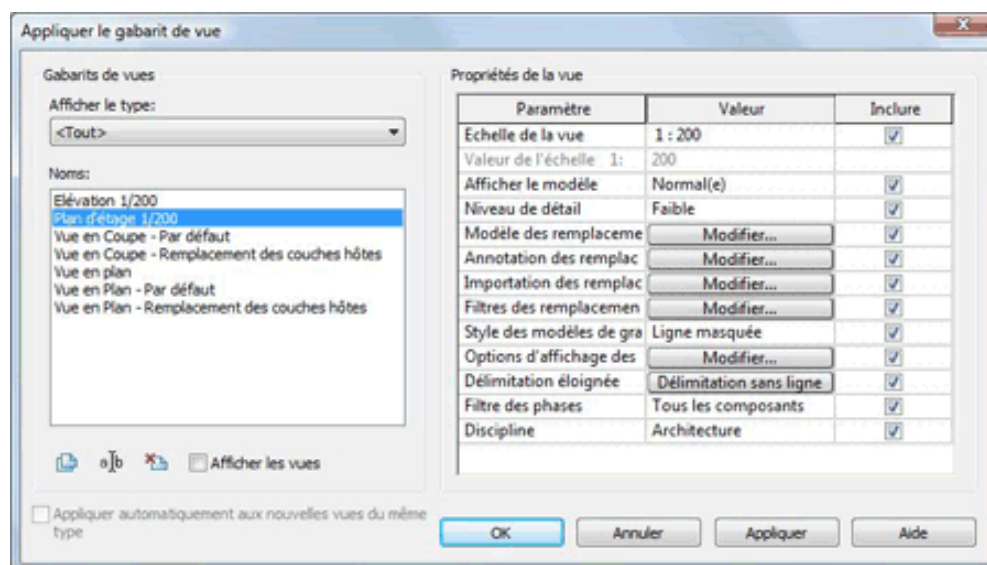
Appliquer le gabarit de vue

Gabarits de vues

Afficher le type:

<Tout>

Noms:

Elévation 1/200
Plan d'étage 1/200
Vue en Coupe - Par défaut
Vue en Coupe - Remplacement des couches hôtes
Vue en plan
Vue en Plan - Par défaut
Vue en Plan - Remplacement des couches hôtes

a|b

Afficher les vues

Appliquer automatiquement aux nouvelles vues du même type

Propriétés de la vue

| Paramètre | Valeur | Inclure |
|---|---|---|
| Echelle de la vue | 1 : 200 | ☑ |
| Valeur de l'échelle 1: | 200 | |
| Afficher le modèle | Normal(e) | ☑ |
| Niveau de détail | Faible | ☑ |
| Modèle des remplaceme | Modifier... | ☑ |
| Annotation des remplac | Modifier... | ☑ |
| Importation des remplac | Modifier... | ☑ |
| Filtres des remplacemen | Modifier... | ☑ |
| Style des modèles de gra | Ligne masquée | ☑ |
| Options d'affichage des | Modifier... | ☑ |
| Délimitation éloignée | Délimitation sans ligne | ☑ |
| Filtre des phases | Tous les composants | ☑ |
| Discipline | Architecture | ☑ |

OK

Annuler

Appliquer

Aide